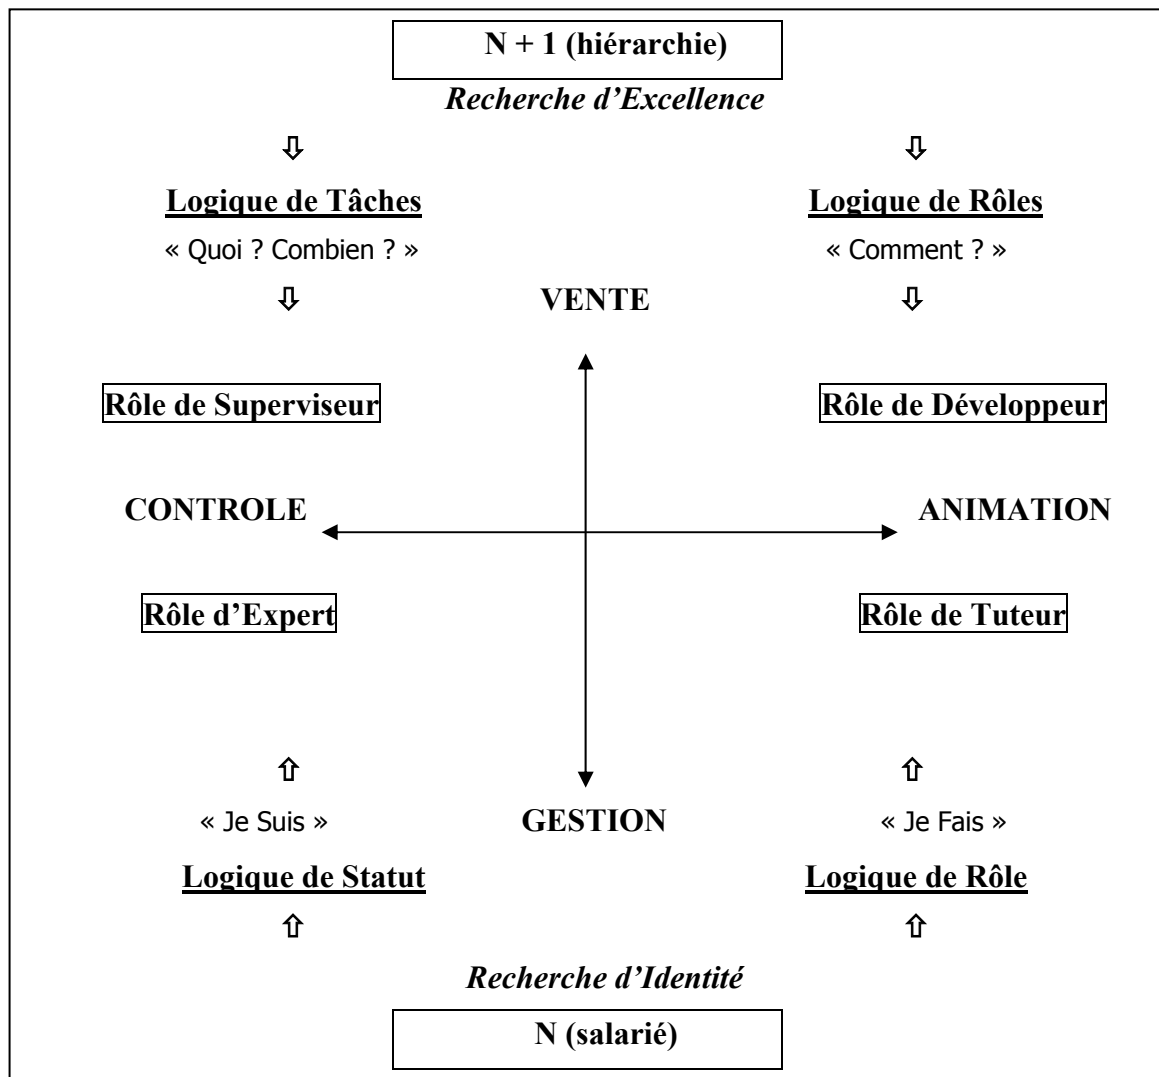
N + 1 (hiérarchie)

Recherche d'Excellence

⇩ ⇩

Logique de Tâches

« Quoi ? Combien ? »

⇩

Logique de Rôles

« Comment ? »

⇩

VENTE

Rôle de Superviseur

Rôle de Développeur

CONTROLE

ANIMATION

Rôle d'Expert

Rôle de Tuteur

⇧ ⇧

« Je Suis »

GESTION

« Je Fais »

Logique de Statut

Logique de Rôle

⇧ ⇧

Recherche d'Identité

N (salarié)